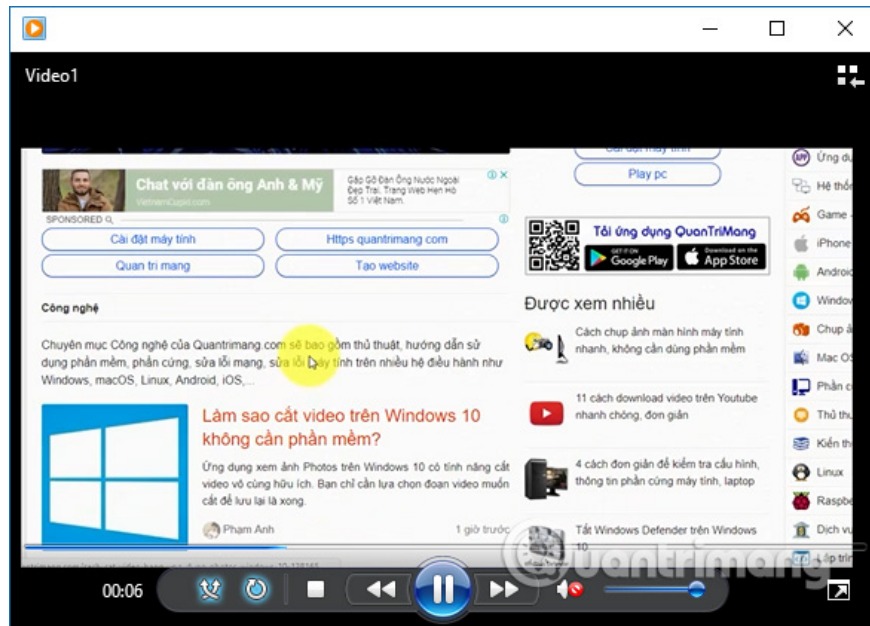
Video1

Chat với đàn ông Anh & Mỹ
VietnamCupid.com
Gặp Gỡ Đàn Ông Nước Ngoài Đẹp Trai. Trang Web Hẹn Hò Số 1 Việt Nam.

SPONSORED

Cài đặt máy tính
Https quantrimang com
Quan tri mang
Tạo website

Play pc

Tải ứng dụng QuanTriMang
GET IT ON Google Play
Download on the App Store

Công nghệ

Chuyên mục Công nghệ của Quantrimang.com sẽ bao gồm thủ thuật, hướng dẫn sử dụng phần mềm, phần cứng, sửa lỗi mạng, sửa lỗi máy tính trên nhiều hệ điều hành như Windows, macOS, Linux, Android, iOS,...

Làm sao cắt video trên Windows 10 không cần phần mềm?

Ứng dụng xem ảnh Photos trên Windows 10 có tính năng cắt video vô cùng hữu ích. Bạn chỉ cần lựa chọn đoạn video muốn cắt để lưu lại là xong.

Phạm Anh
1 giờ trước

Được xem nhiều

Cách chụp ảnh màn hình máy tính nhanh, không cần dùng phần mềm

11 cách download video trên Youtube nhanh chóng, đơn giản

4 cách đơn giản để kiểm tra cấu hình, thông tin phần cứng máy tính, laptop

Tắt Windows Defender trên Windows 10

Ứng dụ
Hệ thố
Game
iPhone
Android
Window
Chụp ả
Mac OS
Phần c
Thủ thu
Kiến th
Linux
Raspbe
Dịch vụ
Lập trì

Quantrimang

00:06